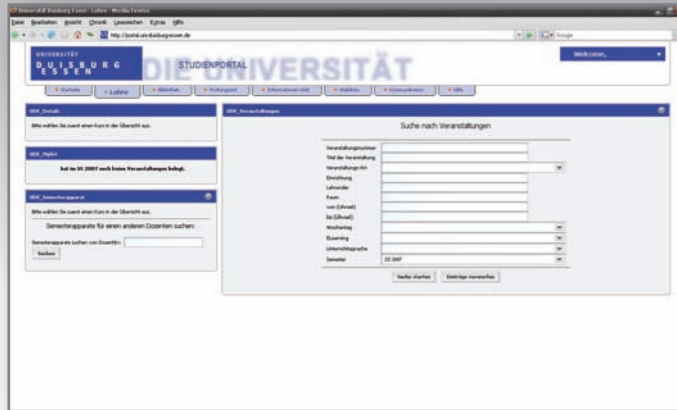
Universität Duisburg Essen - Lehre - Mozilla Firefox

Datei Bearbeiten Ansicht Chronik Lesezeichen Extras Hilfe

http://portal.uni-duisburg-essen.de

Google

UNIVERSITÄT
DUISBURG
ESSEN

STUDIENPORTAL

DIE UNIVERSITÄT

Welcome,

Startseite | Lehre | Bibliothek | Prüfungsamt | Informationen/ZfH | Statistiks | Kommunikation | Hilfe

UDE_Details

Bitte wählen Sie zuerst einen Kurs in der Übersicht aus.

UDE_MyList

Sie haben im SS 2007 noch keine Veranstaltungen belegt.

UDE_Semesterapparat

Bitte wählen Sie zuerst einen Kurs in der Übersicht aus.

Semesterapparate für einen anderen Dozenten suchen:

Semesterapparate suchen von Dozent/in:

Suchen

UDE_Veranstaltungen

Suche nach Veranstaltungen

Veranstaltungsnummer
Titel der Veranstaltung
Veranstaltungs-Art
Einrichtung
Lehrender
Raum
von (Uhrzeit)
bis (Uhrzeit)
Wochentag
ELearning
Unterrichtssprache
Semester SS 2007

Suche starten | Einträge verwerfen